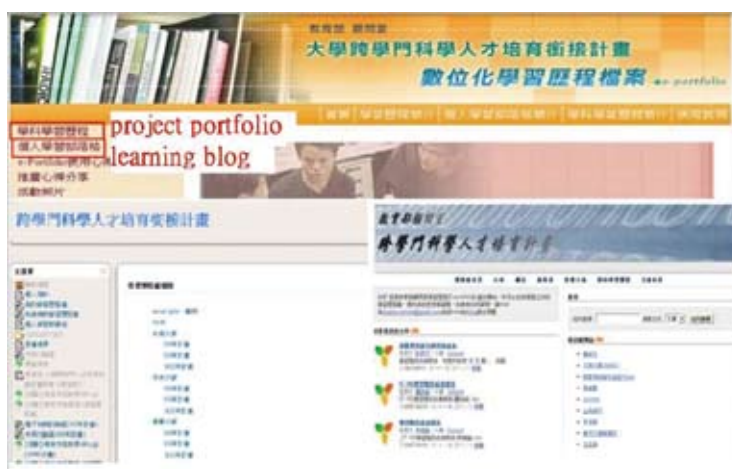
教育部 顧問室
大學跨學門科學人才培育銜接計畫
數位化學習歷程檔案 e-portfolio

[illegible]

學科學習歷程
個人學習部落格
e-Portfolio使用心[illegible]
推薦心得分享
活動照片

project portfolio
learning blog

跨學門科學人才培育整體計畫

教育部顧問室
跨學門科學人才培育計畫

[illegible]